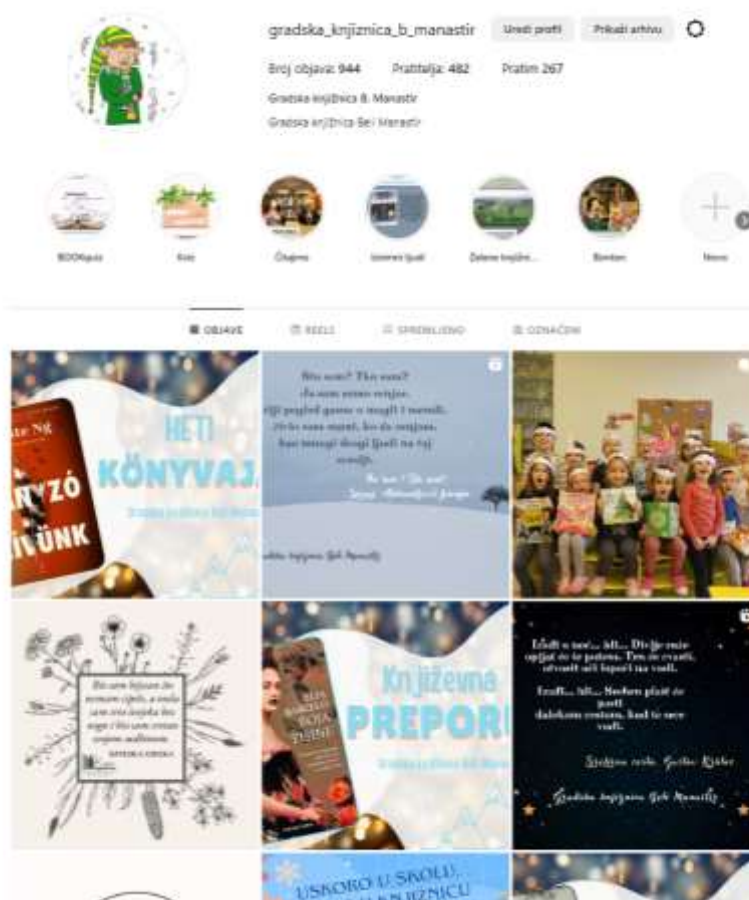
gradska_knjiznica_b_manastir Uredi profil Prikaži arhivu

Broj objava: 944 Pratitelja: 482 Pratim 267

Gradska knjižnica B. Manastir

Gradska knjižnica Beli Manastir

BOOKquiz Kviz Čitajmo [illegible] Zelene knjižni... Bonton Novo

OBJAVE REELS SPREMLJENO OZNAČENI

HETI KÖNYVAJ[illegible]

Gradska knjižnica Beli Manastir

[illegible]ZÓ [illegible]IVÜNK

Tko sam? Tko sam? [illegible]

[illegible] Gradska knjižnica Beli Manastir

Bio sam bijesan što nemam cipele, a onda sam sreo čovjeka koji nema stopala.

Književna PREPORU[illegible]

Gradska knjižnica Beli Manastir

Gradska knjižnica Beli Manastir

USKORO U ŠKOLU, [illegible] KNJIŽNICU